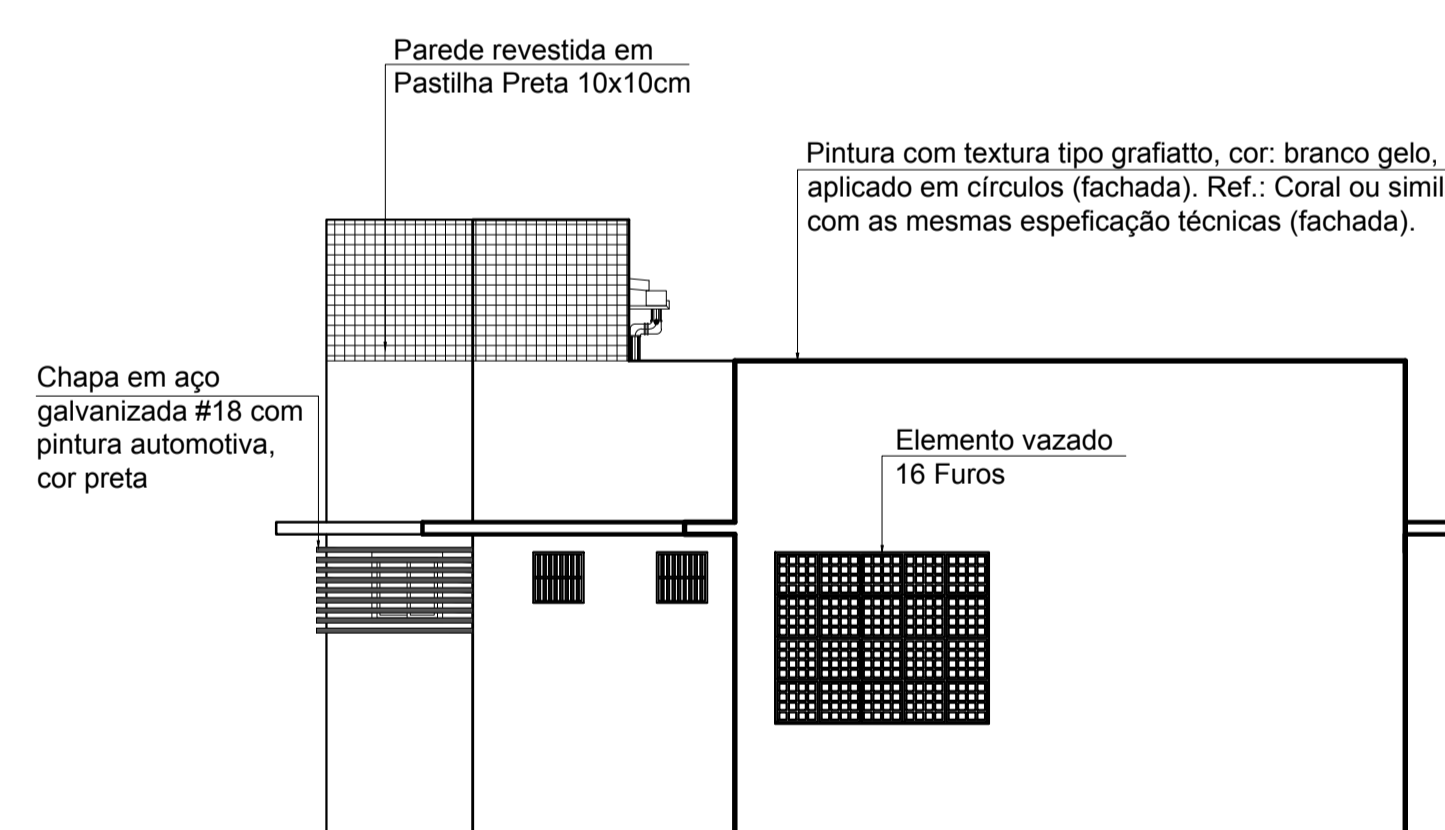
Parede revestida em
Pastilha Preta 10x10cm

Pintura com textura tipo grafiatto, cor: branco gelo, aplicado em círculos (fachada). Ref.: Coral ou simil com as mesmas espeficação técnicas (fachada).

Chapa em aço galvanizada #18 com pintura automotiva, cor preta

Elemento vazado
16 Furos